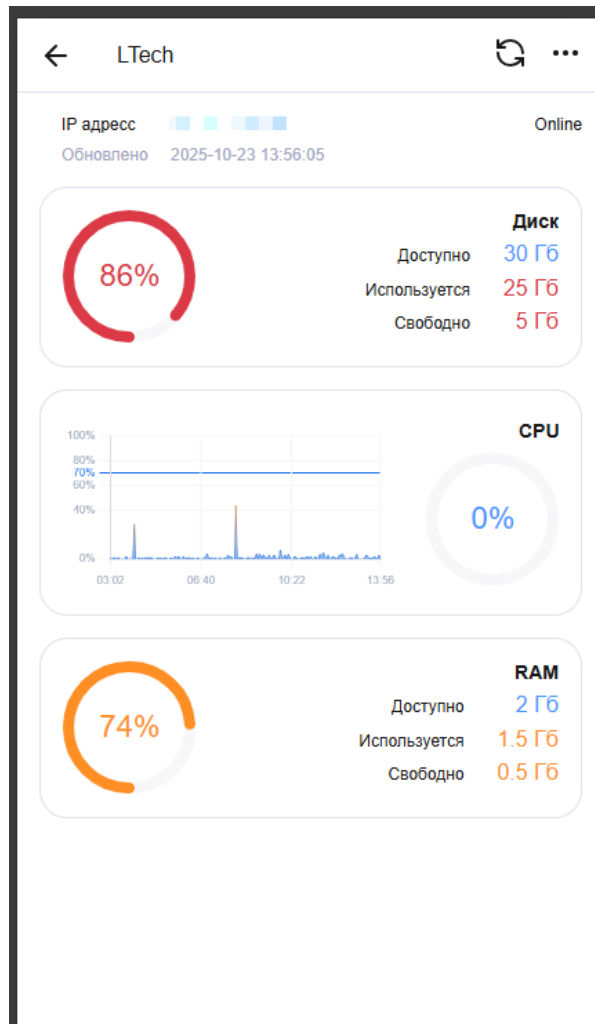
LTech

IP адресс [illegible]
Обновлено 2025-10-23 13:56:05
Online

86%

Диск
Доступно 30 Гб
Используется 25 Гб
Свободно 5 Гб

100%
80%
70%
60%
40%
0%
03:02
06:40
10:22
13:56

CPU

0%

74%

RAM
Доступно 2 Гб
Используется 1.5 Гб
Свободно 0.5 Гб